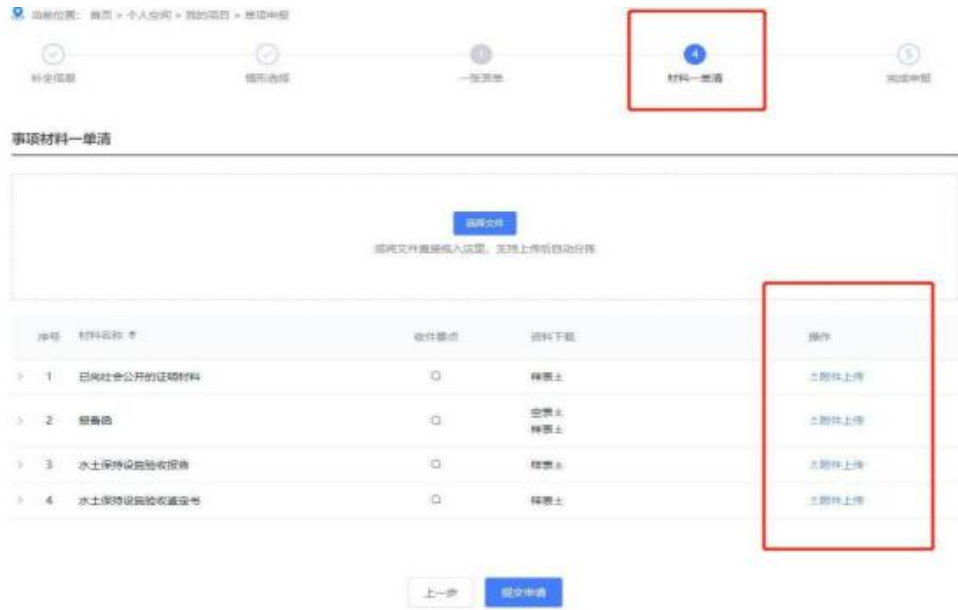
当前位置：首页 > 个人空间 > 我的项目 > 项目申报

补全信息

情形选择

一张表单

4
材料一单清

5
完成申报

事项材料一单清

选择文件

将文件直接拖入此处，支持上传后自动分拣

| 序号 | 材料名称 | 收件要点 | 资料下载 | 操作 |
|---|---|---|---|---|
| 1 | 已向社会公开的证明材料 | | 样表 | 附件上传 |
| 2 | 报备函 | | 空表<br>样表 | 附件上传 |
| 3 | 水土保持设施验收报告 | | 样表 | 附件上传 |
| 4 | 水土保持设施验收鉴定书 | | 样表 | 附件上传 |

上一步

提交申请